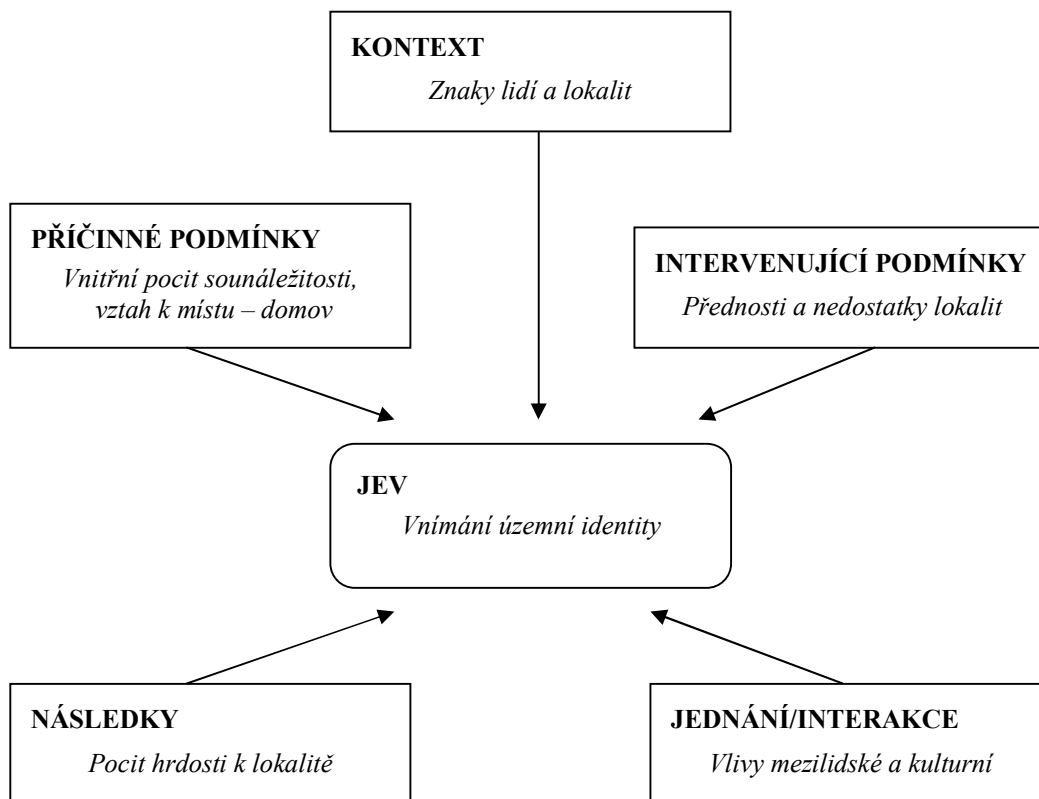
KONTEXT
Znaky lidí a lokalit

PŘÍČINNÉ PODMÍNKY
Vnitřní pocit sounáležitosti, vztah k místu – domov

INTERVENUJÍCÍ PODMÍNKY
Přednosti a nedostatky lokalit

JEV
Vnímání územní identity

NÁSLEDKY
Pocit hrdosti k lokalitě

JEDNÁNÍ/INTERAKCE
Vlivy mezilidské a kulturní